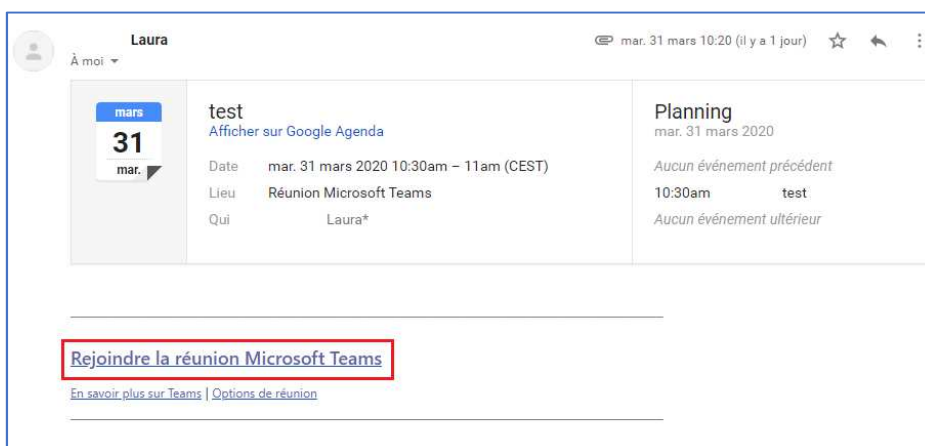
Laura
À moi

mar. 31 mars 10:20 (il y a 1 jour)

mars
31
mar.

test
Afficher sur Google Agenda

Date mar. 31 mars 2020 10:30am – 11am (CEST)
Lieu Réunion Microsoft Teams
Qui Laura*

Planning
mar. 31 mars 2020
Aucun événement précédent
10:30am test
Aucun événement ultérieur

Rejoindre la réunion Microsoft Teams

En savoir plus sur Teams | Options de réunion